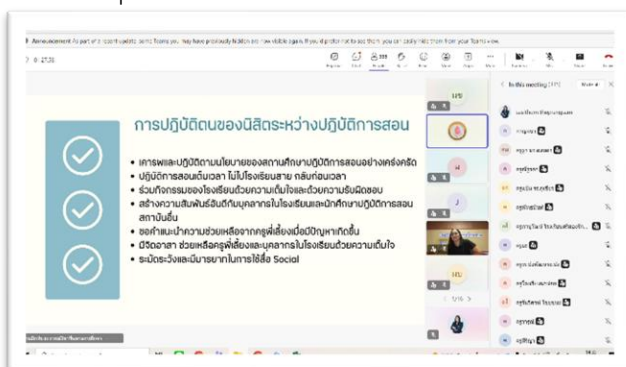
Announcement As part of a recent update some Teams you may have previously hidden are now visible again. If you'd prefer not to see them you can easily hide them from your Teams view.

0 27:31

การปฏิบัติตนของนิสิตระหว่างปฏิบัติการสอน

• เคารพและปฏิบัติตามนโยบายของสถานศึกษาปฏิบัติการสอนอย่างเคร่งครัด
• ปฏิบัติการสอนเต็มเวลา ไม่ไปโรงเรียนสาย กลับก่อนเวลา
• ร่วมกิจกรรมของโรงเรียนด้วยความเต็มใจและด้วยความรับผิดชอบ
• สร้างความสัมพันธ์อันดีกับบุคลากรในโรงเรียนและนักศึกษาปฏิบัติการสอนสถาบันอื่น
• ขอคำแนะนำความช่วยเหลือจากครูพี่เลี้ยงเมื่อมีปัญหาเกิดขึ้น
• มีจิตอาสา ช่วยเหลือครูพี่เลี้ยงและบุคลากรในโรงเรียนด้วยความเต็มใจ
• ระมัดระวังและมีมารยาทในการใช้สื่อ Social

In this meeting (171)

1/16

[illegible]